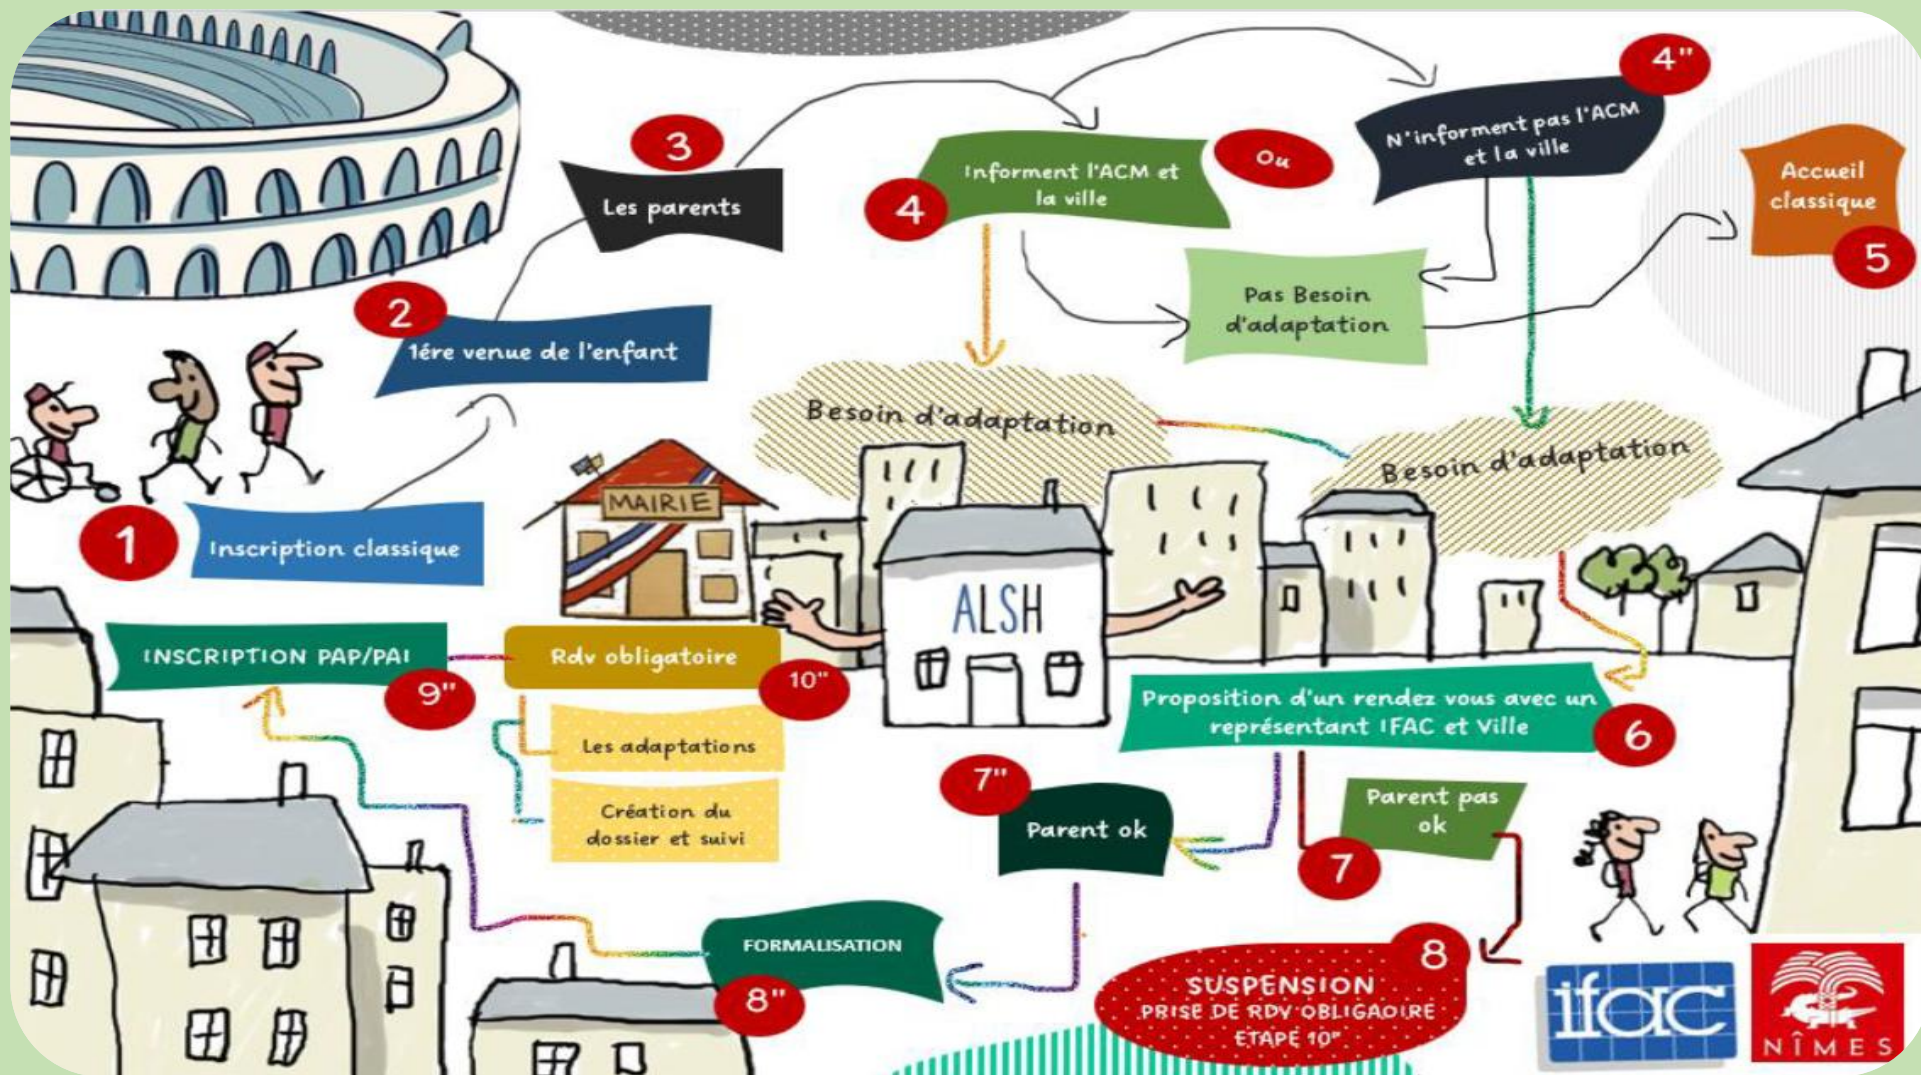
1
Inscription classique

2
1ére venue de l'enfant

3
Les parents

4
Informent l'ACM et la ville

Ou

4"
N'informent pas l'ACM et la ville

Accueil classique
5

Pas Besoin d'adaptation

Besoin d'adaptation

Besoin d'adaptation

MAIRIE

ALSH

Proposition d'un rendez vous avec un représentant IFAC et Ville
6

7"
Parent ok

Parent pas ok
7

8
SUSPENSION
PRISE DE RDV OBLIGAOIRE
ETAPE 10"

FORMALISATION
8"

INSCRIPTION PAP/PAI
9"

Rdv obligatoire
10"

Les adaptations

Création du dossier et suivi

ifac

NÎMES